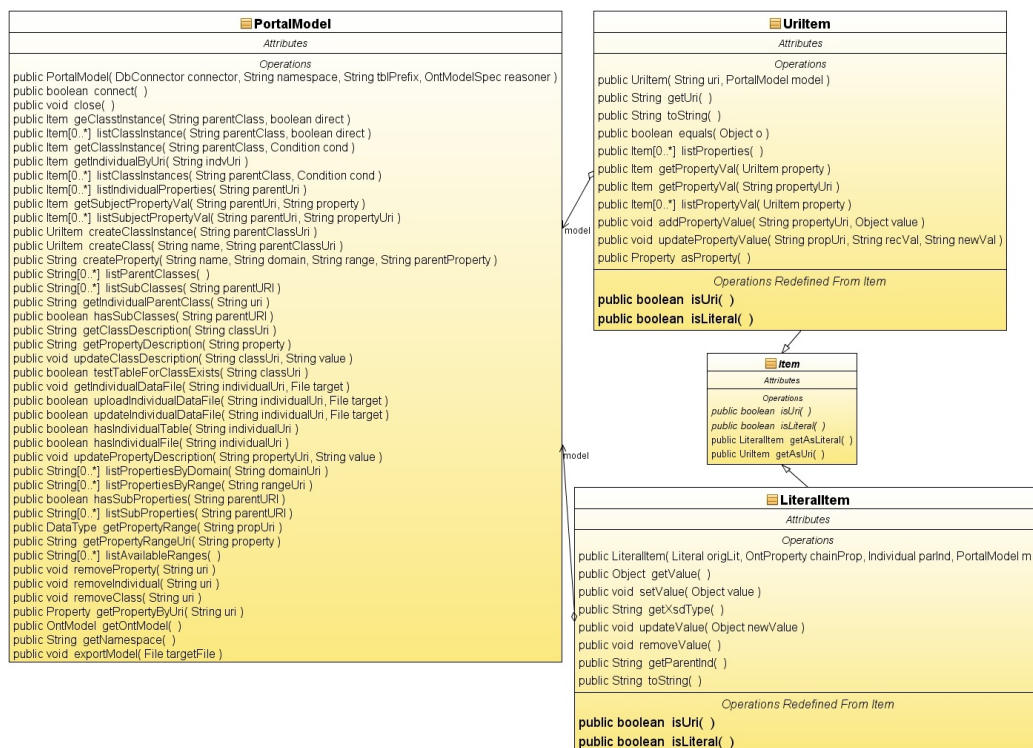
PortalModel
Attributes
Operations
public PortalModel( DbConnector connector, String namespace, String tblPrefix, OntModelSpec reasoner )
public boolean connect( )
public void close( )
public Item geClassInstance( String parentClass, boolean direct )
public Item[0..*] listClassInstance( String parentClass, boolean direct )
public Item getClassInstance( String parentClass, Condition cond )
public Item getIndividualByUri( String indvUri )
public Item[0..*] listClassInstances( String parentClass, Condition cond )
public Item[0..*] listIndividualProperties( String parentUri )
public Item getSubjectPropertyVal( String parentUri, String property )
public Item[0..*] listSubjectPropertyVal( String parentUri, String propertyUri )
public UriItem createClassInstance( String parentClassUri )
public UriItem createClass( String name, String parentClassUri )
public String createProperty( String name, String domain, String range, String parentProperty )
public String[0..*] listParentClasses( )
public String[0..*] listSubClasses( String parentURI )
public String getIndividualParentClass( String uri )
public boolean hasSubClasses( String parentURI )
public String getClassDescription( String classUri )
public String getPropertyDescription( String property )
public void updateClassDescription( String classUri, String value )
public boolean testTableForClassExists( String classUri )
public void getIndividualDataFile( String individualUri, File target )
public boolean uploadIndividualDataFile( String individualUri, File target )
public boolean updateIndividualDataFile( String individualUri, File target )
public boolean hasIndividualTable( String individualUri )
public boolean hasIndividualFile( String individualUri )
public void updatePropertyDescription( String propertyUri, String value )
public String[0..*] listPropertiesByDomain( String domainUri )
public String[0..*] listPropertiesByRange( String rangeUri )
public boolean hasSubProperties( String parentURI )
public String[0..*] listSubProperties( String parentURI )
public DataType getPropertyRange( String propUri )
public String getPropertyRangeUri( String property )
public String[0..*] listAvailableRanges( )
public void removeProperty( String uri )
public void removeIndividual( String uri )
public void removeClass( String uri )
public Property getPropertyByUri( String uri )
public OntModel getOntModel( )
public String getNamespace( )
public void exportModel( File targetFile )

model

model

UriItem
Attributes
Operations
public UriItem( String uri, PortalModel model )
public String getUri( )
public String toString( )
public boolean equals( Object o )
public Item[0..*] listProperties( )
public Item getPropertyVal( UriItem property )
public Item getPropertyVal( String propertyUri )
public Item[0..*] listPropertyVal( UriItem property )
public void addPropertyValue( String propertyUri, Object value )
public void updatePropertyValue( String propUri, String recVal, String newVal )
public Property asProperty( )
Operations Redefined From Item
public boolean isUri( )
public boolean isLiteral( )

Item
Attributes
Operations
public boolean isUri( )
public boolean isLiteral( )
public LiteralItem getAsLiteral( )
public UriItem getAsUri( )

LiteralItem
Attributes
Operations
public LiteralItem( Literal origLit, OntProperty chainProp, Individual parInd, PortalModel m
public Object getValue( )
public void setValue( Object value )
public String getXsdType( )
public void updateValue( Object newValue )
public void removeValue( )
public String getParentInd( )
public String toString( )
Operations Redefined From Item
public boolean isUri( )
public boolean isLiteral( )